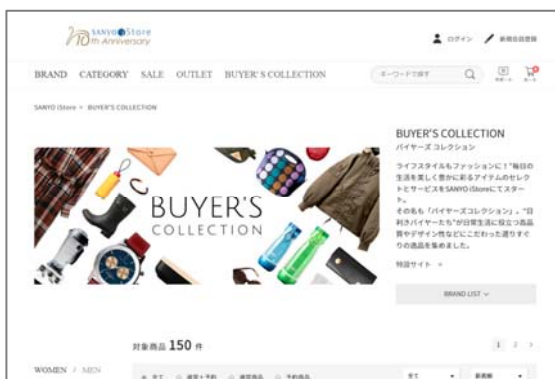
SANYO iStore 10th Anniversary

ログイン 新規会員登録

BRAND CATEGORY SALE OUTLET BUYER'S COLLECTION

キーワードで探す

SANYO iStore > BUYER'S COLLECTION

BUYER'S COLLECTION

BUYER'S COLLECTION
バイヤーズ コレクション

ライフスタイルもファッションに！"毎日の生活を楽しく豊かに彩るアイテムのセレクトとサービスをSANYO iStoreにてスタート。
その名も「バイヤーズコレクション」。"目利きバイヤーたち"が日常生活に役立つ品質やデザイン性などにこだわった選りすぐりの逸品を集めました。

特設サイト >

BRAND LIST

対象商品 150 件

1 2 >

WOMEN / MEN